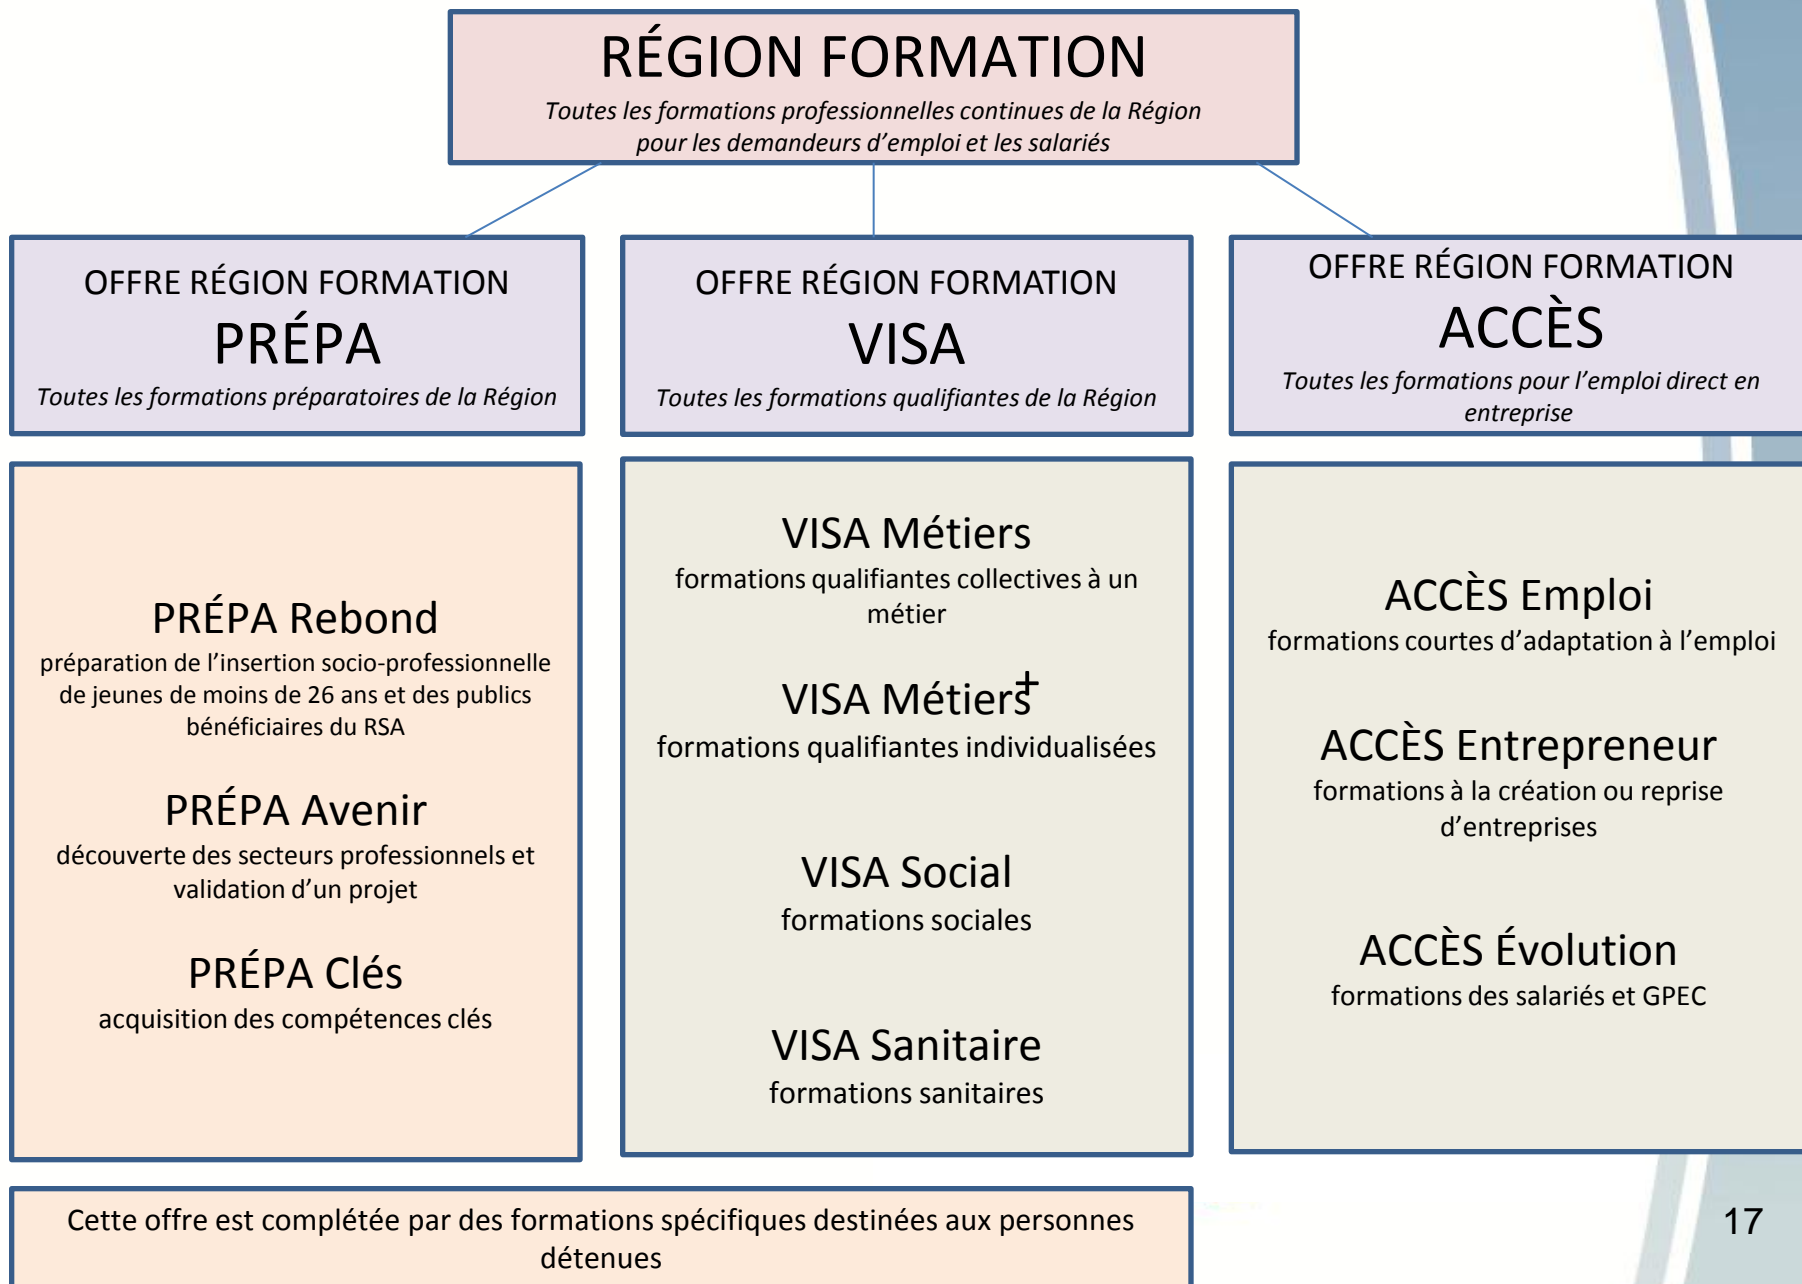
RÉGION FORMATION

*Toutes les formations professionnelles continues de la Région pour les demandeurs d'emploi et les salariés*

OFFRE RÉGION FORMATION
PRÉPA
*Toutes les formations préparatoires de la Région*

OFFRE RÉGION FORMATION
VISA
*Toutes les formations qualifiantes de la Région*

OFFRE RÉGION FORMATION
ACCÈS
*Toutes les formations pour l'emploi direct en entreprise*

PRÉPA Rebond
préparation de l'insertion socio-professionnelle de jeunes de moins de 26 ans et des publics bénéficiaires du RSA

PRÉPA Avenir
découverte des secteurs professionnels et validation d'un projet

PRÉPA Clés
acquisition des compétences clés

VISA Métiers
formations qualifiantes collectives à un métier

VISA Métiers$^+$
formations qualifiantes individualisées

VISA Social
formations sociales

VISA Sanitaire
formations sanitaires

ACCÈS Emploi
formations courtes d'adaptation à l'emploi

ACCÈS Entrepreneur
formations à la création ou reprise d'entreprises

ACCÈS Évolution
formations des salariés et GPEC

Cette offre est complétée par des formations spécifiques destinées aux personnes détenues

17